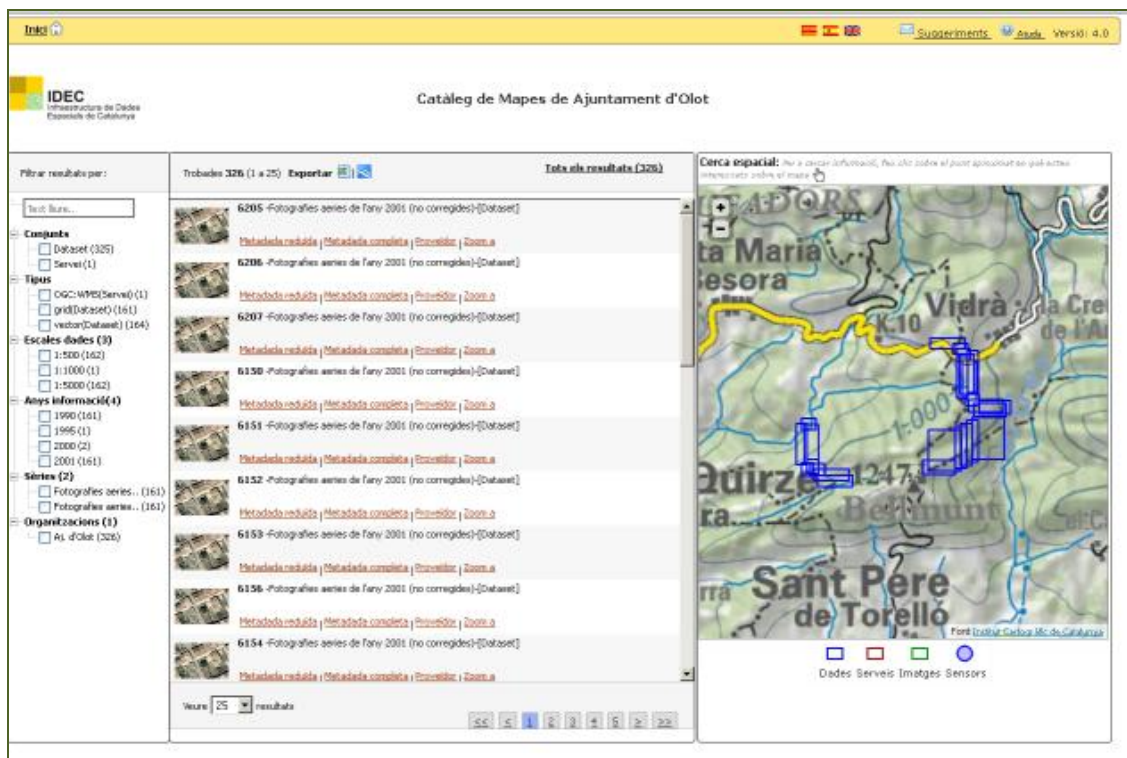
Inici

Suggeriments Ajuda Versió: 4.0

IDEC Infraestructura de Dades Espacials de Catalunya

Catàleg de Mapes de Ajuntament d'Olot

Filtrar resultats per:

Text lliure...

Conjunts
Dataset (325)
Servei (1)
Tipus
OGC:WMS(Servei) (1)
grid(Dataset) (161)
vector(Dataset) (164)
Escales dades (3)
1:500 (162)
1:1000 (1)
1:5000 (162)
Anys informació(4)
1990 (161)
1995 (1)
2000 (2)
2001 (161)
Sèries (2)
Fotografies aeries.. (161)
Fotografies aeries.. (161)
Organitzacions (1)
Aj. d'Olot (326)

Trobades 326 (1 a 25) Exportar

Tots els resultats (326)

6205 -Fotografies aeries de l'any 2001 (no corregides)-[Dataset]
Metadada reduïda | Metadada completa | Proveïdor | Zoom a

6206 -Fotografies aeries de l'any 2001 (no corregides)-[Dataset]
Metadada reduïda | Metadada completa | Proveïdor | Zoom a

6207 -Fotografies aeries de l'any 2001 (no corregides)-[Dataset]
Metadada reduïda | Metadada completa | Proveïdor | Zoom a

6150 -Fotografies aeries de l'any 2001 (no corregides)-[Dataset]
Metadada reduïda | Metadada completa | Proveïdor | Zoom a

6151 -Fotografies aeries de l'any 2001 (no corregides)-[Dataset]
Metadada reduïda | Metadada completa | Proveïdor | Zoom a

6152 -Fotografies aeries de l'any 2001 (no corregides)-[Dataset]
Metadada reduïda | Metadada completa | Proveïdor | Zoom a

6153 -Fotografies aeries de l'any 2001 (no corregides)-[Dataset]
Metadada reduïda | Metadada completa | Proveïdor | Zoom a

6156 -Fotografies aeries de l'any 2001 (no corregides)-[Dataset]
Metadada reduïda | Metadada completa | Proveïdor | Zoom a

6154 -Fotografies aeries de l'any 2001 (no corregides)-[Dataset]
Metadada reduïda | Metadada completa | Proveïdor | Zoom a

Veure 25 resultats

<< < 1 2 3 4 5 > >>

Cerca espacial: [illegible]

Santa Maria Besora Vidrà K.10 1.000 Quirze 1247 Bellmunt Sant Pere de Torelló

Font Institut Cartogràfic de Catalunya

Dades Serveis Imatges Sensors